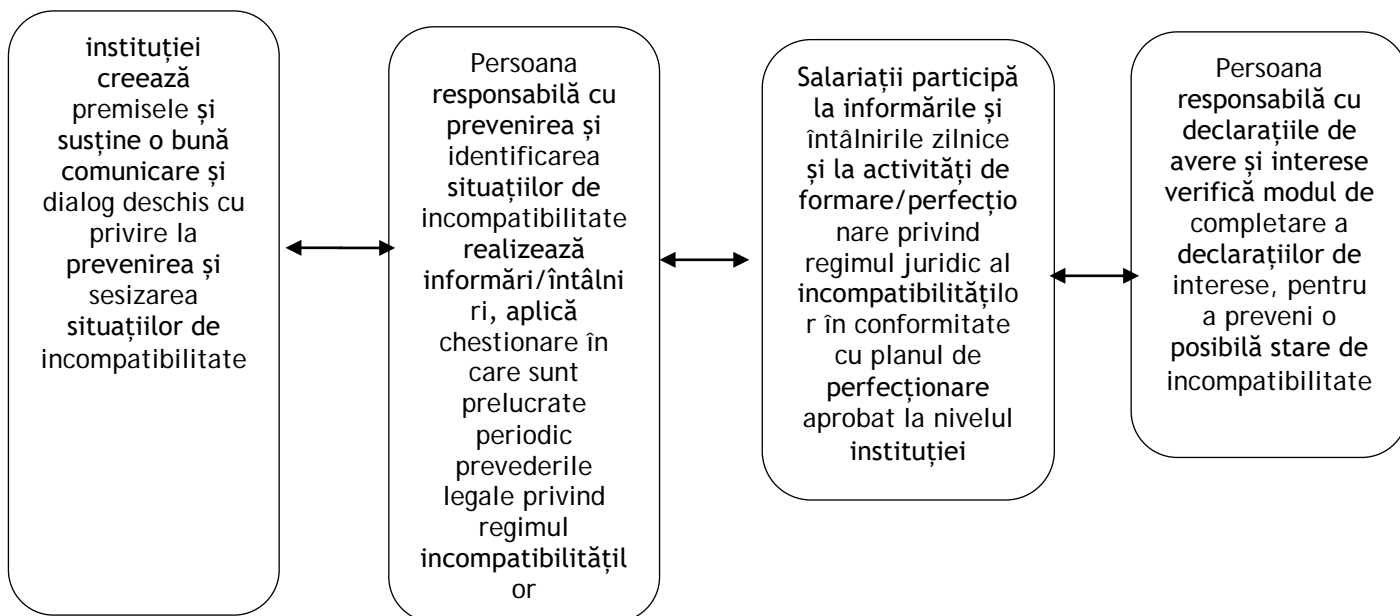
instituției creează premisele și susține o bună comunicare și dialog deschis cu privire la prevenirea și sesizarea situațiilor de incompatibilitate

Persoana responsabilă cu prevenirea și identificarea situațiilor de incompatibilitate realizează informări/întâlniri, aplică chestionare în care sunt prelucrate periodic prevederile legale privind regimul incompatibilităților

Salariații participă la informările și întâlnirile zilnice și la activități de formare/perfecționare privind regimul juridic al incompatibilităților în conformitate cu planul de perfecționare aprobat la nivelul instituției

Persoana responsabilă cu declarațiile de avere și interese verifică modul de completare a declarațiilor de interese, pentru a preveni o posibilă stare de incompatibilitate